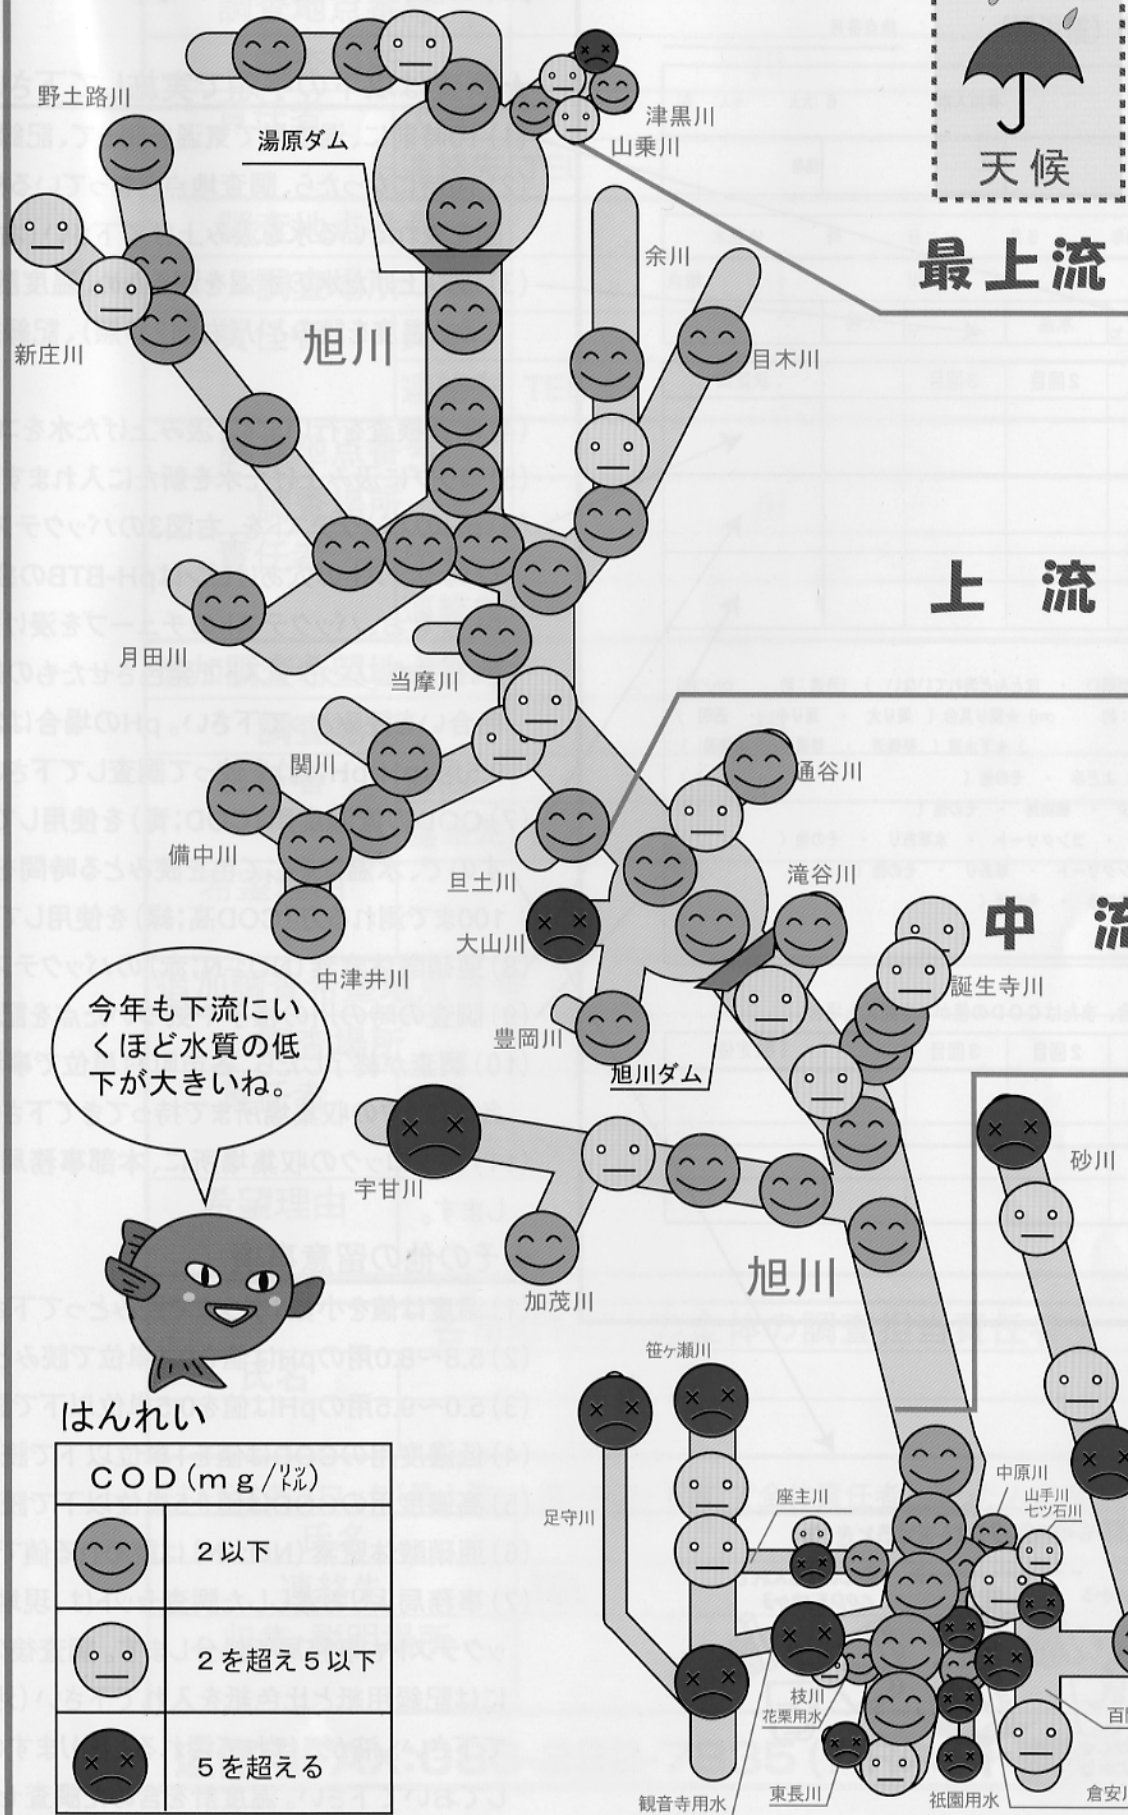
天候

最上流

上流

中 流

野土路川
湯原ダム
津黒川
山乗川
余川
目木川
新庄川
旭川
月田川
当摩川
関川
備中川
旦土川
大山川
中津井川
通谷川
滝谷川
誕生寺川
豊岡川
旭川ダム
宇甘川
加茂川
砂川
旭川
笹ヶ瀬川
足守川
座主川
中原川
山手川
七ツ石川
枝川
花栗用水
東長川
祇園用水
観音寺用水
倉安川
百間川

今年も下流にいくほど水質の低下が大きいね。

はんれい

| COD（mg/リットル） | |
|---|---|
| | 2以下 |
| | 2を超え5以下 |
| | 5を超える |